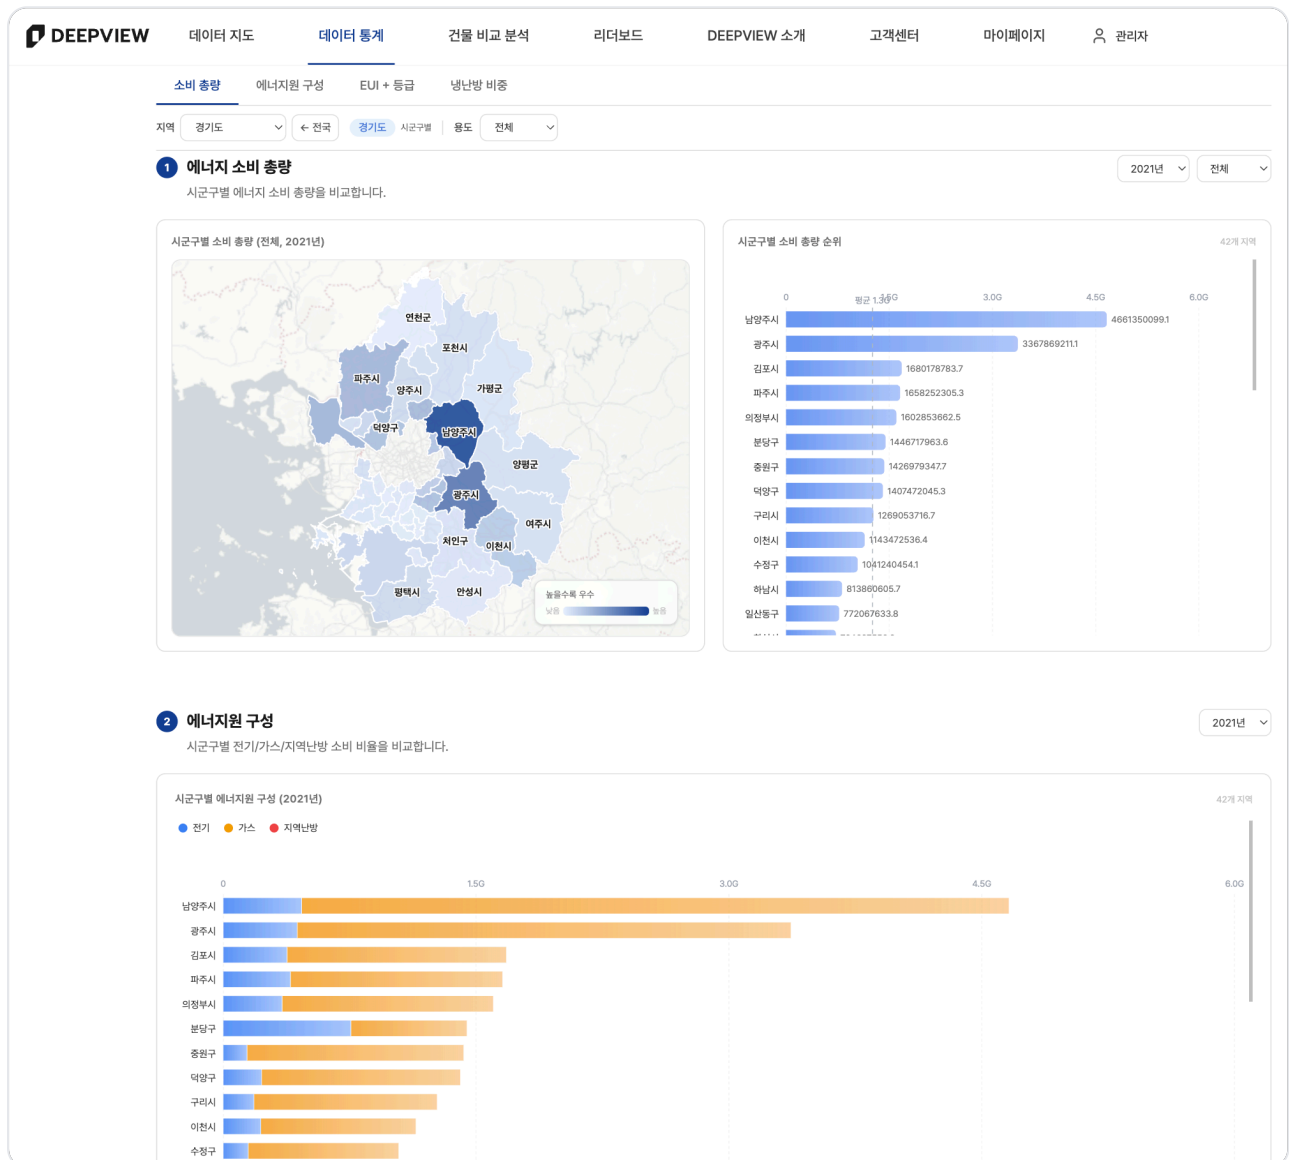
DEEPVIEW 데이터 지도 데이터 통계 건물 비교 분석 리더보드 DEEPVIEW 소개 고객센터 마이페이지 관리자

소비 총량 에너지원 구성 EUI + 등급 냉난방 비중

지역 경기도 ← 전국 경기도 시군구별 용도 전체

1 에너지 소비 총량
시군구별 에너지 소비 총량을 비교합니다.

2021년 전체

시군구별 소비 총량 (전체, 2021년)

연천군 포천시 파주시 양주시 가평군 덕양구 남양주시 양평군 광주시 여주시 처인구 이천시 평택시 안성시

높을수록 우수
낮음 높음

시군구별 소비 총량 순위
42개 지역

0 평균 1.3G 1.5G 3.0G 4.5G 6.0G

| 지역 | 값 |
|---|---|
| 남양주시 | 4661350099.1 |
| 광주시 | 3367869211.1 |
| 김포시 | 1680178783.7 |
| 파주시 | 1658252305.3 |
| 의정부시 | 1602853662.5 |
| 분당구 | 1446717963.6 |
| 중원구 | 1426979347.7 |
| 덕양구 | 1407472045.3 |
| 구리시 | 1269053716.7 |
| 이천시 | 1143472536.4 |
| 수정구 | 1041240454.1 |
| 하남시 | 813860605.7 |
| 일산동구 | 772067633.8 |

2 에너지원 구성
시군구별 전기/가스/지역난방 소비 비율을 비교합니다.

2021년

시군구별 에너지원 구성 (2021년)
42개 지역

전기 가스 지역난방

0 1.5G 3.0G 4.5G 6.0G

남양주시
광주시
김포시
파주시
의정부시
분당구
중원구
덕양구
구리시
이천시
수정구